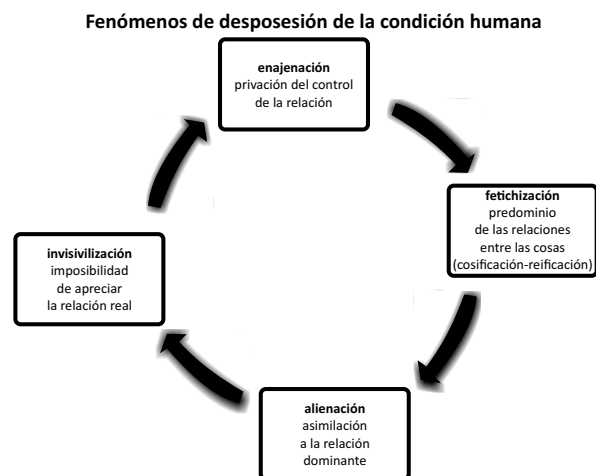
Fenómenos de desposesión de la condición humana

enajenación
privación del control de la relación

fetichización
predominio de las relaciones entre las cosas (cosificación-reificación)

alienación
asimilación a la relación dominante

invisivilización
imposibilidad de apreciar la relación real